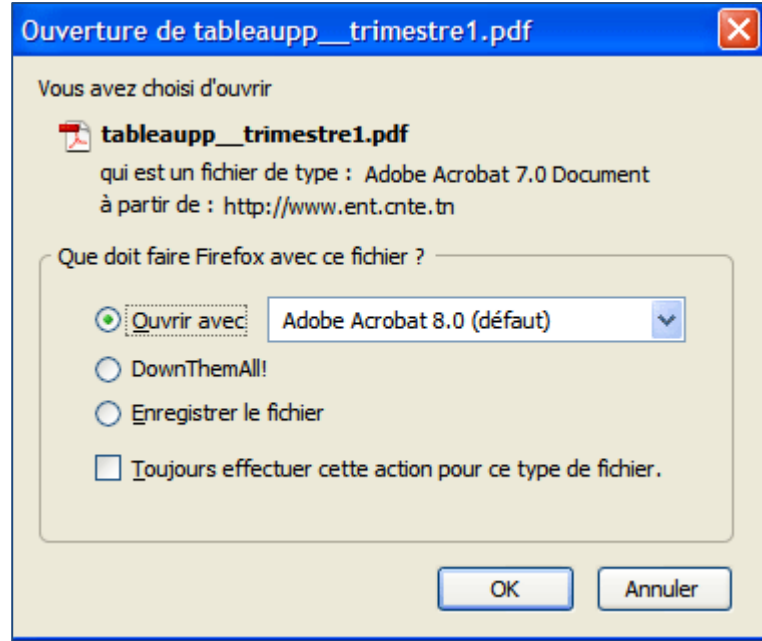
Ouverture de tableaupp__trimestre1.pdf

Vous avez choisi d'ouvrir

tableaupp__trimestre1.pdf
qui est un fichier de type : Adobe Acrobat 7.0 Document
à partir de : http://www.ent.cnte.tn

Que doit faire Firefox avec ce fichier ?

Ouvrir avec Adobe Acrobat 8.0 (défaut)

DownThemAll!

Enregistrer le fichier

Toujours effectuer cette action pour ce type de fichier.

OK Annuler